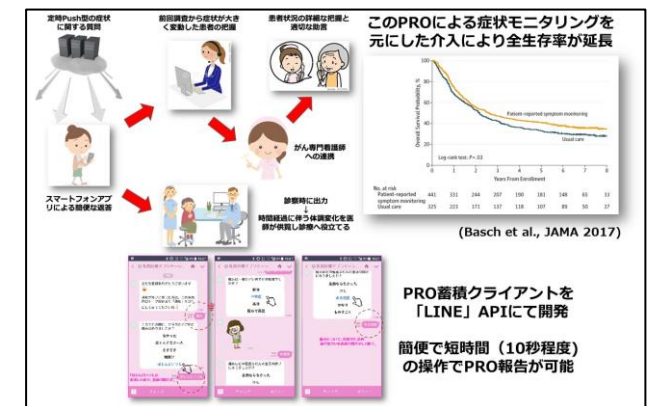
定時Push型の症状に関する質問

前回調査から症状が大きく変動した患者の把握

患者状況の詳細な把握と適切な助言

このPROによる症状モニタリングを元にした介入により全生存率が延長

がん専門看護師への連携

スマートフォンアプリによる簡便な返答

診察時に出力

時間経過に伴う体調変化を医師が供覧し診療へ役立てる

Overall Survival Probability, %

Patient-reported symptom monitoring

Usual care

Log-rank test, P=.03

Years From Enrollment

No. at risk

| | 0 | 1 | 2 | 3 | 4 | 5 | 6 | 7 |
|---|---|---|---|---|---|---|---|---|
| Patient-reported symptom monitoring | 441 | 331 | 244 | 207 | 190 | 181 | 148 | 65 |
| Usual care | 325 | 223 | 171 | 137 | 118 | 107 | 89 | 50 |

(Basch et al., JAMA 2017)

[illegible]

PRO蓄積クライアントを「LINE」APIにて開発

簡便で短時間（10秒程度）の操作でPRO報告が可能